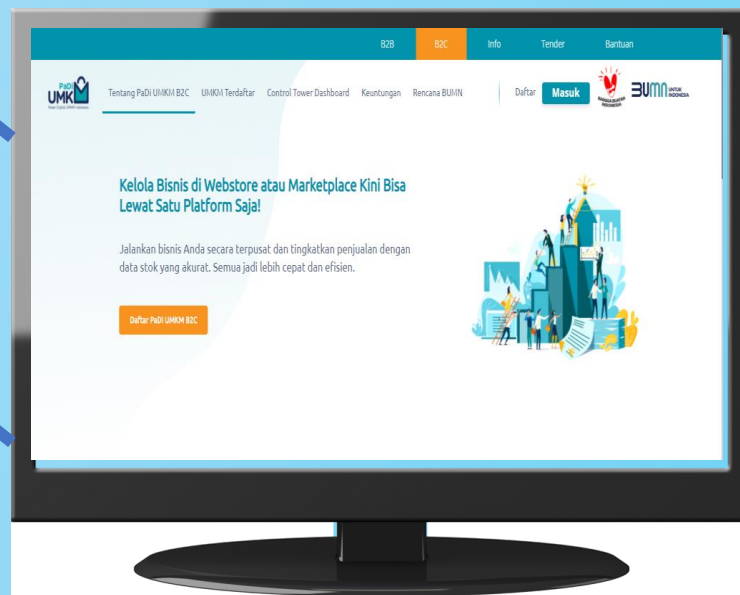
B2B B2C Info Tender Bantuan

PaDi UMKM

Tentang PaDi UMKM B2C UMKM Terdaftar Control Tower Dashboard Keuntungan Rencana BUMN

Daftar Masuk

BUMN UNTUK INDONESIA

Kelola Bisnis di Webstore atau Marketplace Kini Bisa Lewat Satu Platform Saja!

Jalankan bisnis Anda secara terpusat dan tingkatkan penjualan dengan data stok yang akurat. Semua jadi lebih cepat dan efisien.

Daftar PaDi UMKM B2C